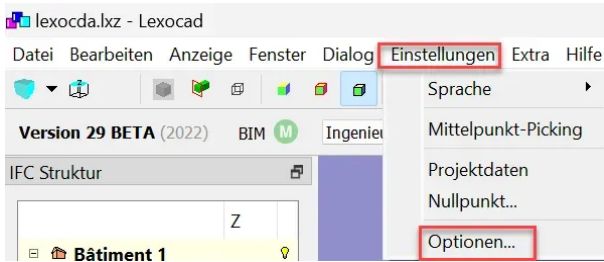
lexocda.lxz - Lexocad

Datei Bearbeiten Anzeige Fenster Dialog Einstellungen Extra Hilfe

Version 29 BETA (2022) BIM M Ingenieu

IFC Struktur

Z

Bâtiment 1

Sprache

Mittelpunkt-Picking

Projektdaten

Nullpunkt...

Optionen...